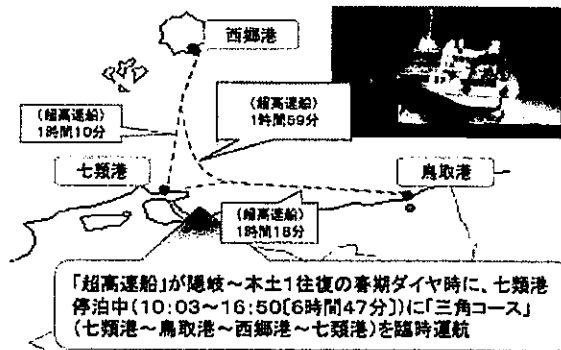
西郷港

（超高速船）
1時間10分

（超高速船）
1時間59分

七類港

鳥取港

（超高速船）
1時間18分

「超高速船」が隠岐～本土1往復の春期ダイヤ時に、七類港停泊中（10:03～16:50〔6時間47分〕）に「三角コース」（七類港～鳥取港～西郷港～七類港）を臨時運航